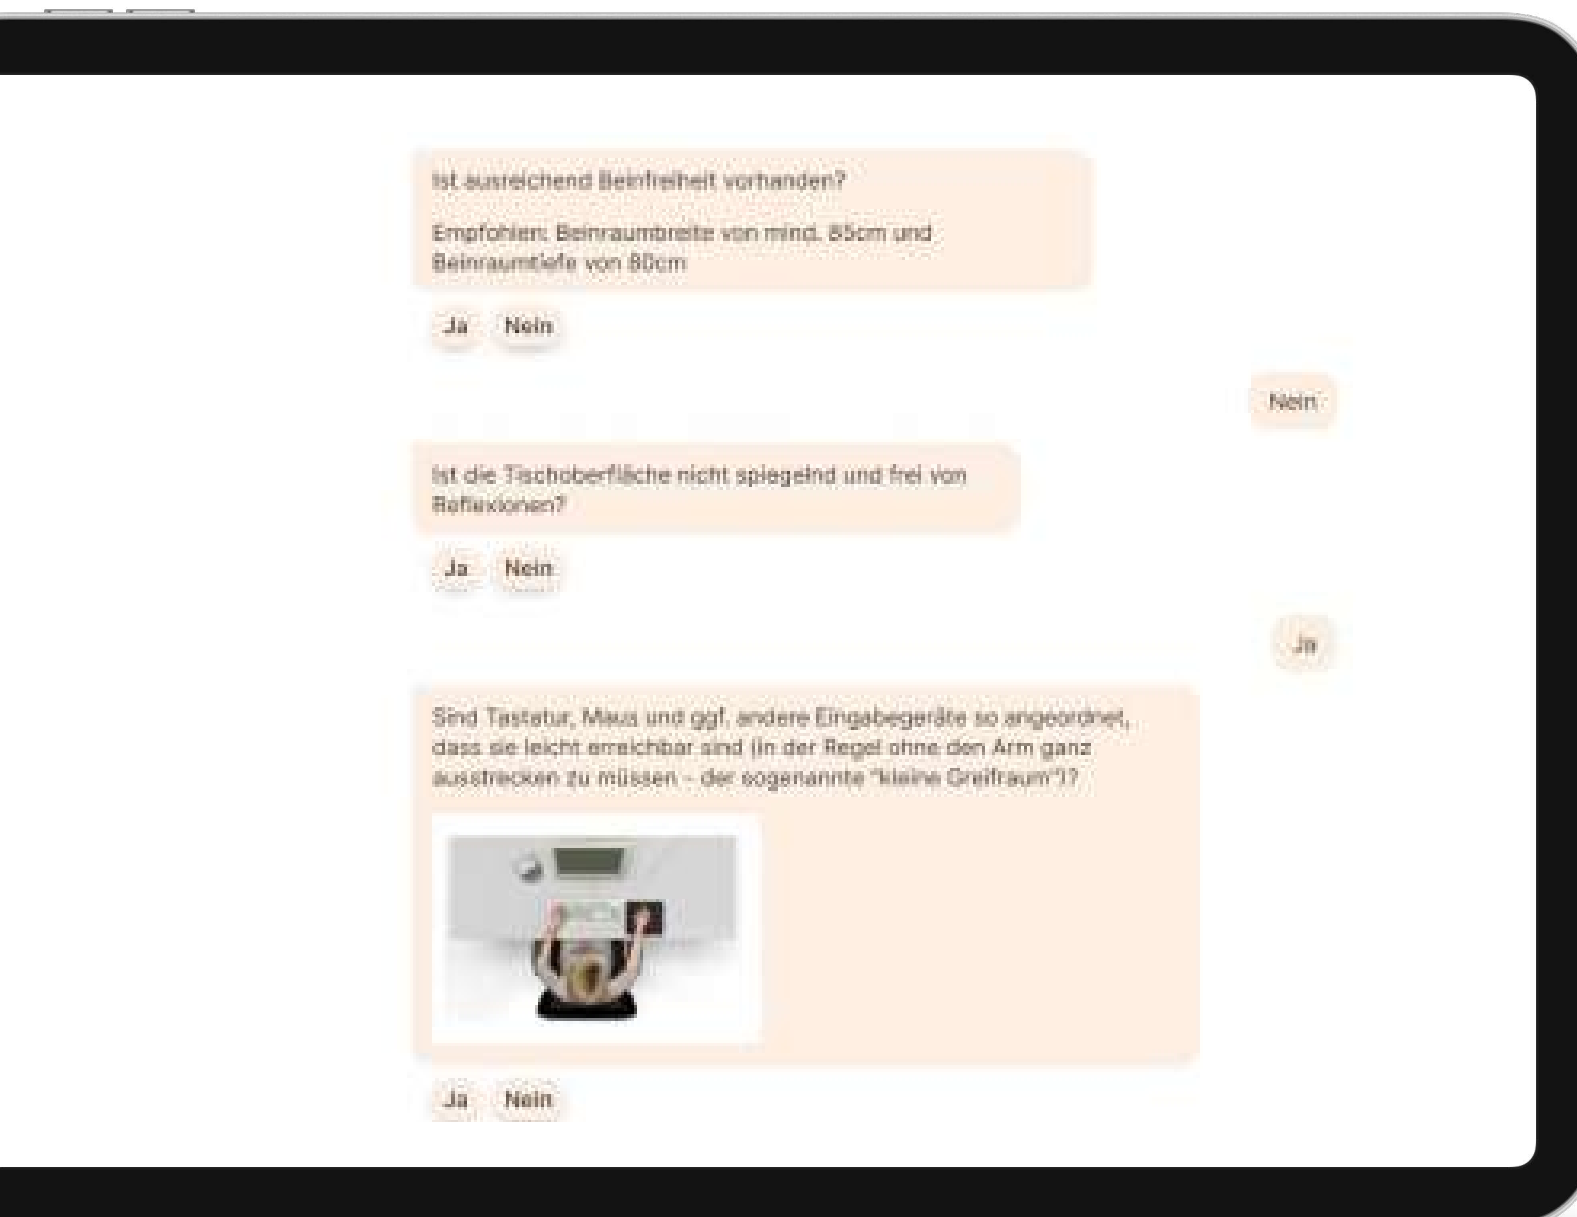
Ist ausreichend Beinfreiheit vorhanden?

Empfohlen: Beinraumbreite von mind. 85cm und Beinraumtiefe von 80cm

Ja Nein

Nein

Ist die Tischoberfläche nicht spiegelnd und frei von Reflexionen?

Ja Nein

Ja

Sind Tastatur, Maus und ggf. andere Eingabegeräte so angeordnet, dass sie leicht erreichbar sind (in der Regel ohne den Arm ganz ausstrecken zu müssen - der sogenannte "kleine Greifraum")?

Ja Nein